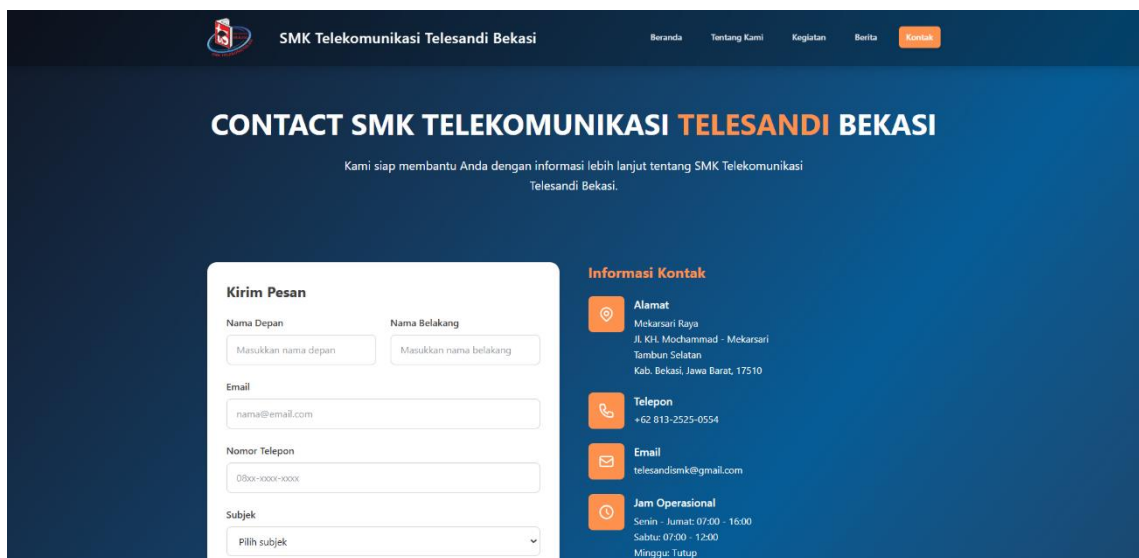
SMK Telekomunikasi Telesandi Bekasi

Beranda Tentang Kami Kegiatan Berita Kontak

CONTACT SMK TELEKOMUNIKASI TELESANDI BEKASI

Kami siap membantu Anda dengan informasi lebih lanjut tentang SMK Telekomunikasi Telesandi Bekasi.

Kirim Pesan

Nama Depan
Masukkan nama depan

Nama Belakang
Masukkan nama belakang

Email
nama@email.com

Nomor Telepon
08xx-xxxx-xxxx

Subjek
Pilih subjek

Informasi Kontak

Alamat
Mekarsari Raya
Jl. KH. Mochammad - Mekarsari
Tambun Selatan
Kab. Bekasi, Jawa Barat, 17510

Telepon
+62 813-2525-0554

Email
telesandismk@gmail.com

Jam Operasional
Senin - Jumat: 07:00 - 16:00
Sabtu: 07:00 - 12:00
Minggu: Tutup